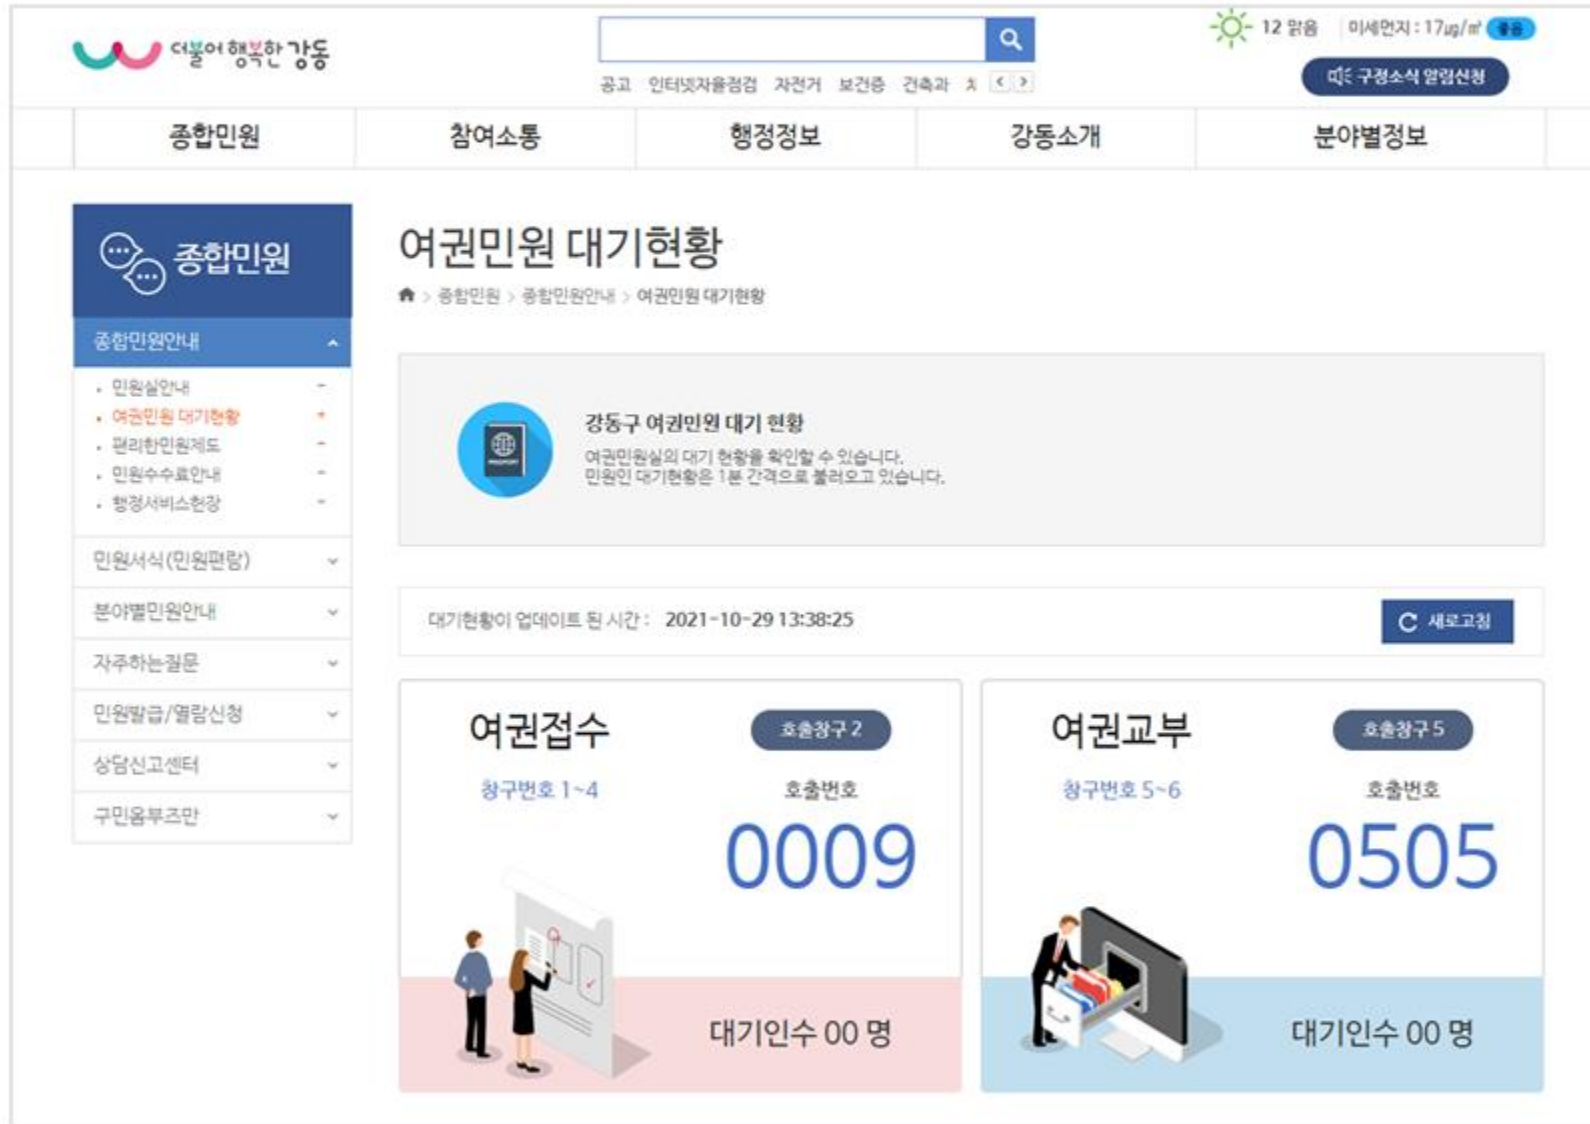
더불어 행복한 강동

공고 인터넷자율점검 자전거 보건증 건축과

12 맑음 미세먼지 : 17㎍/㎥ 좋음

구정소식 알림신청

종합민원 참여소통 행정정보 강동소개 분야별정보

종합민원

종합민원안내

민원실안내
여권민원 대기현황
편리한민원제도
민원수수료안내
행정서비스헌장

민원서식(민원편람)

분야별민원안내

자주하는질문

민원발급/열람신청

상담신고센터

구민옴부즈만

여권민원 대기현황

종합민원 > 종합민원안내 > 여권민원 대기현황

강동구 여권민원 대기 현황

여권민원실의 대기 현황을 확인할 수 있습니다.
민원인 대기현황은 1분 간격으로 불러오고 있습니다.

대기현황이 업데이트 된 시간 : 2021-10-29 13:38:25

새로고침

여권접수

호출창구 2

창구번호 1~4

호출번호

0009

대기인수 00 명

여권교부

호출창구 5

창구번호 5~6

호출번호

0505

대기인수 00 명